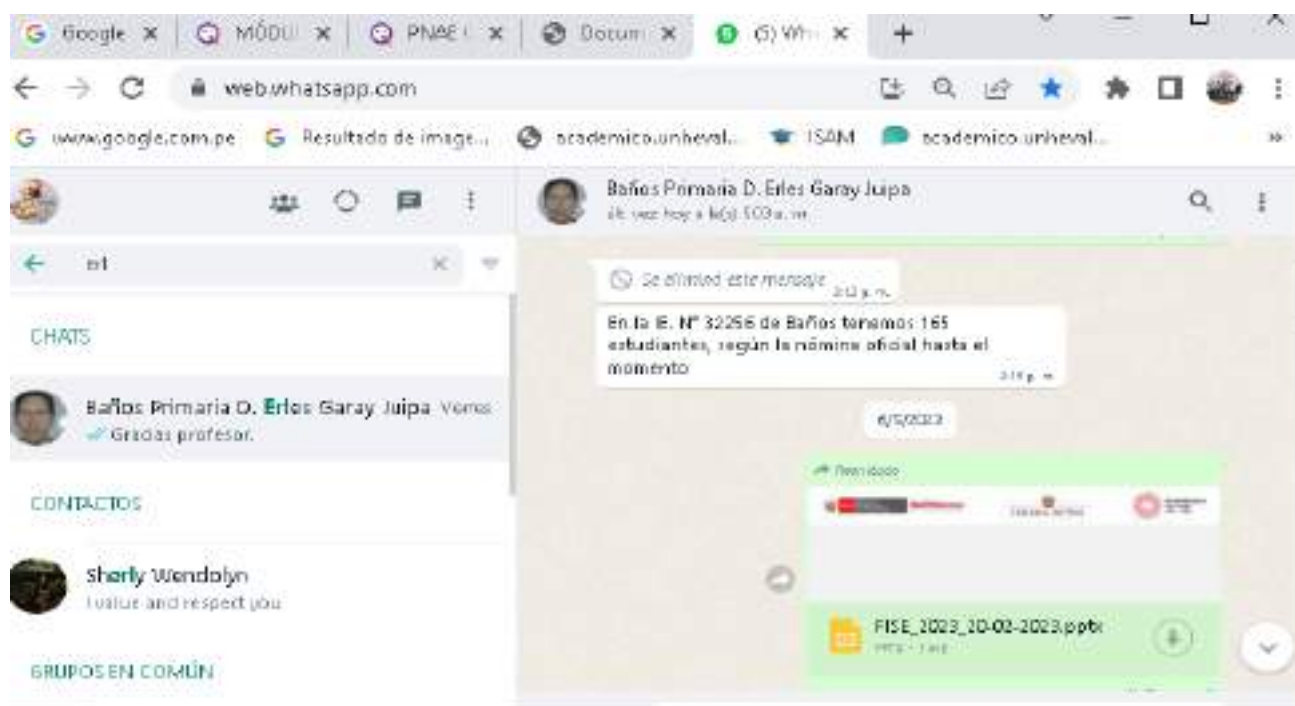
Google × MÓDU × PNAE × Docum × (5) Wh ×

web.whatsapp.com

www.google.com.pe Resultado de image... academico.unheval... ISAM academico.unheval...

Baños Primaria D. Erles Garay Juipa
últ. vez hoy a la(s) 5:03 a. m.

erl

CHATS

Baños Primaria D. Erles Garay Juipa Viernes
Gracias profesor.

CONTACTOS

Sherly Wendolyn
I value and respect you

GRUPOS EN COMÚN

Se eliminó este mensaje 3:13 p. m.

En la E. Nº 32256 de Baños tenemos 165 estudiantes, según la nómina oficial hasta el momento 3:19 p. m.

6/5/2023

Reenviado

FISE_2023_20-02-2023.pptx
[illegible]